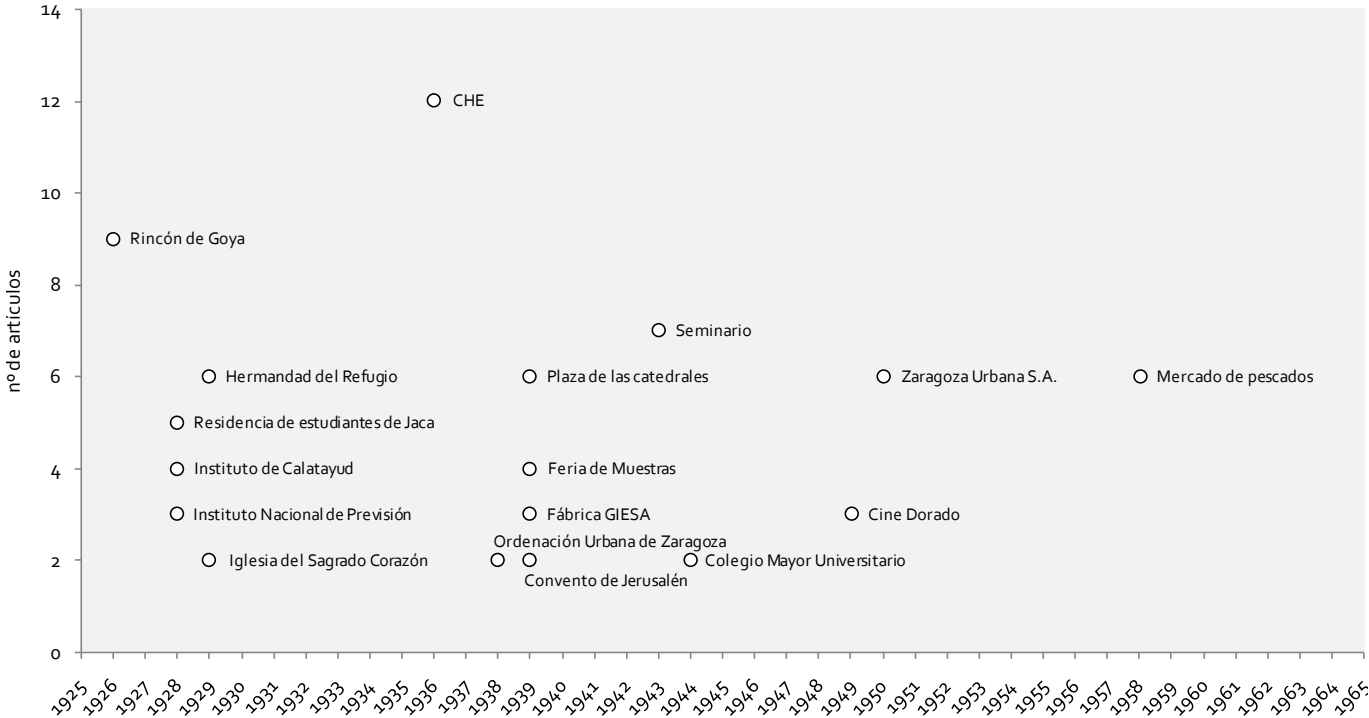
14
12
10
8
6
4
2
0

nº de artículos

CHE
Rincón de Goya
Seminario
Hermandad del Refugio
Plaza de las catedrales
Zaragoza Urbana S.A.
Mercado de pescados
Residencia de estudiantes de Jaca
Instituto de Calatayud
Feria de Muestras
Instituto Nacional de Previsión
Fábrica GIESA
Cine Dorado
Ordenación Urbana de Zaragoza
Iglesia del Sagrado Corazón
Colegio Mayor Universitario
Convento de Jerusalén

1925 1926 1927 1928 1929 1930 1931 1932 1933 1934 1935 1936 1937 1938 1939 1940 1941 1942 1943 1944 1945 1946 1947 1948 1949 1950 1951 1952 1953 1954 1955 1956 1957 1958 1959 1960 1961 1962 1963 1964 1965